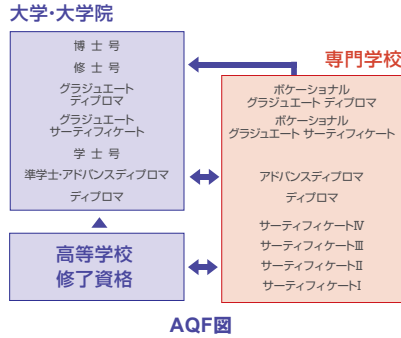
大学・大学院

博士号

修士号

グラジュエート ディプロマ

グラジュエート サーティフィケート

学士号

準学士・アドバンスディプロマ

ディプロマ

専門学校

ボケーショナル グラジュエート ディプロマ

ボケーショナル グラジュエート サーティフィケート

アドバンスディプロマ

ディプロマ

サーティフィケートⅣ

サーティフィケートⅢ

サーティフィケートⅡ

サーティフィケートⅠ

高等学校 修了資格

AQF図